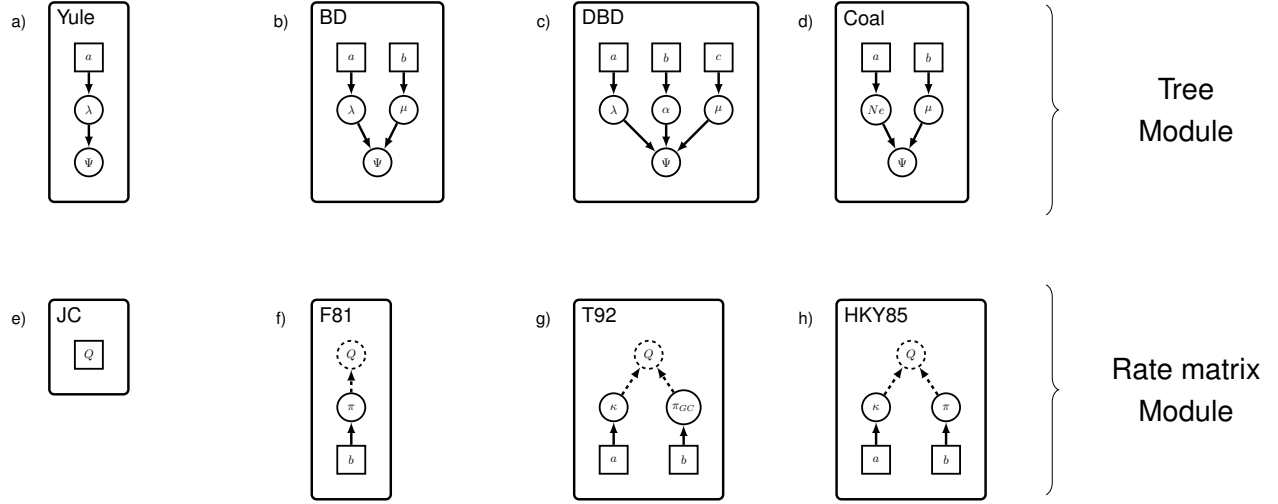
a) Yule

$a$

$\lambda$

$\Psi$

b) BD

$a$ $b$

$\lambda$ $\mu$

$\Psi$

c) DBD

$a$ $b$ $c$

$\lambda$ $\alpha$ $\mu$

$\Psi$

d) Coal

$a$ $b$

$Ne$ $\mu$

$\Psi$

Tree Module

e) JC

$Q$

f) F81

$Q$

$\pi$

$b$

g) T92

$Q$

$\kappa$ $\pi_{GC}$

$a$ $b$

h) HKY85

$Q$

$\kappa$ $\pi$

$a$ $b$

Rate matrix Module